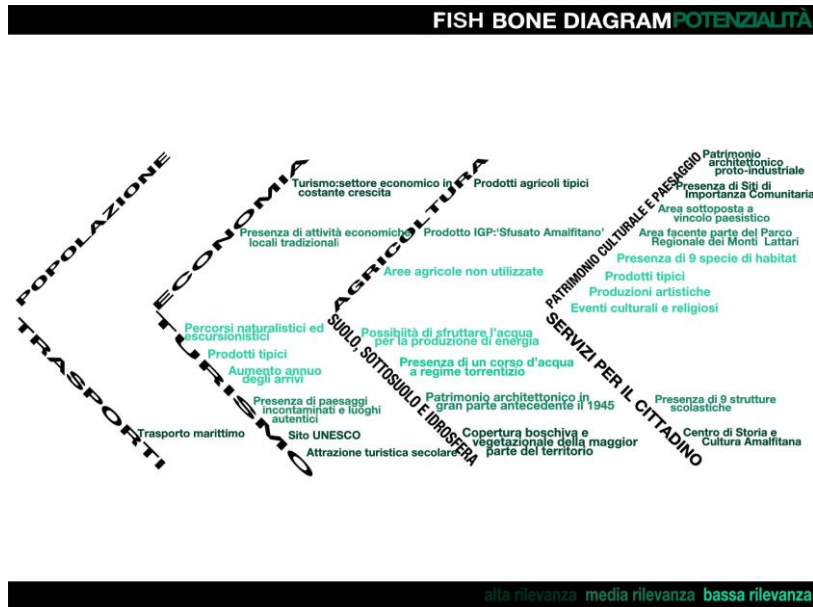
FISH BONE DIAGRAM POTENZIALITÀ

POPOLAZIONE

TRASPORTI

Trasporto marittimo

ECONOMIA

Turismo:settore economico in costante crescita

Presenza di attività economiche locali tradizionali

TURISMO

Percorsi naturalistici ed escursionistici

Prodotti tipici

Aumento annuo degli arrivi

Presenza di paesaggi incontaminati e luoghi autentici

Sito UNESCO

Attrazione turistica secolare

AGRICOLTURA

Prodotti agricoli tipici

Prodotto IGP:'Sfusato Amalfitano'

Aree agricole non utilizzate

SUOLO, SOTTOSUOLO E IDROSFERA

Possibilità di sfruttare l'acqua per la produzione di energia

Presenza di un corso d'acqua a regime torrentizio

Patrimonio architettonico in gran parte antecedente il 1945

Copertura boschiva e vegetazionale della maggior parte del territorio

PATRIMONIO CULTURALE E PAESAGGIO

Patrimonio architettonico proto-industriale

Presenza di Siti di Importanza Comunitaria

Area sottoposta a vincolo paesistico

Area facente parte del Parco Regionale dei Monti Lattari

Presenza di 9 specie di habitat

Prodotti tipici

Produzioni artistiche

Eventi culturali e religiosi

SERVIZI PER IL CITTADINO

Presenza di 9 strutture scolastiche

Centro di Storia e Cultura Amalfitana

alta rilevanza media rilevanza bassa rilevanza